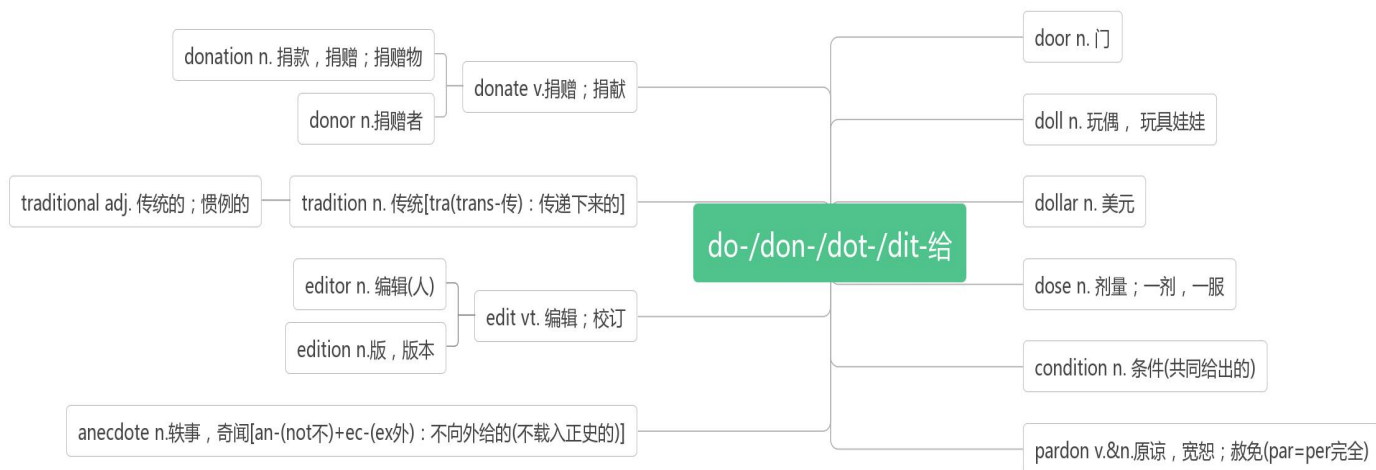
do-/don-/dot-/dit-给

donation n. 捐款，捐赠；捐赠物

donor n.捐赠者

donate v.捐赠；捐献

traditional adj. 传统的；惯例的

tradition n. 传统[tra(trans-传)：传递下来的]

editor n. 编辑(人)

edition n.版，版本

edit vt. 编辑；校订

anecdote n.轶事，奇闻[an-(not不)+ec-(ex外)：不向外给的(不载入正史的)]

door n. 门

doll n. 玩偶， 玩具娃娃

dollar n. 美元

dose n. 剂量；一剂，一服

condition n. 条件(共同给出的)

pardon v.&n.原谅，宽恕；赦免(par=per完全)